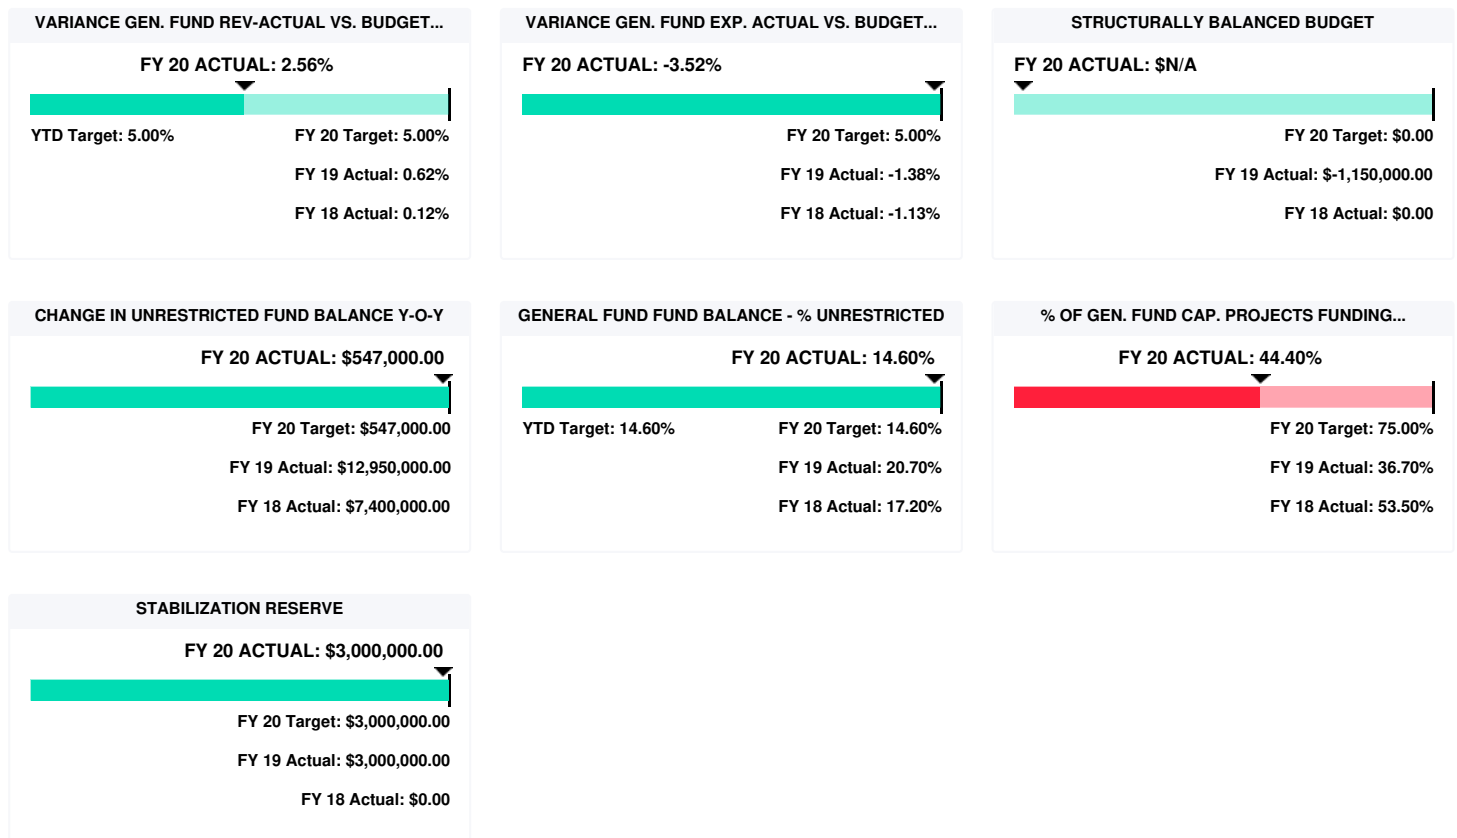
VARIANCE GEN. FUND REV-ACTUAL VS. BUDGET...

FY 20 ACTUAL: 2.56%

YTD Target: 5.00%

FY 20 Target: 5.00%

FY 19 Actual: 0.62%

FY 18 Actual: 0.12%

VARIANCE GEN. FUND EXP. ACTUAL VS. BUDGET...

FY 20 ACTUAL: -3.52%

FY 20 Target: 5.00%

FY 19 Actual: -1.38%

FY 18 Actual: -1.13%

STRUCTURALLY BALANCED BUDGET

FY 20 ACTUAL: $N/A

FY 20 Target: $0.00

FY 19 Actual: $-1,150,000.00

FY 18 Actual: $0.00

CHANGE IN UNRESTRICTED FUND BALANCE Y-O-Y

FY 20 ACTUAL: $547,000.00

FY 20 Target: $547,000.00

FY 19 Actual: $12,950,000.00

FY 18 Actual: $7,400,000.00

GENERAL FUND FUND BALANCE - % UNRESTRICTED

FY 20 ACTUAL: 14.60%

YTD Target: 14.60%

FY 20 Target: 14.60%

FY 19 Actual: 20.70%

FY 18 Actual: 17.20%

% OF GEN. FUND CAP. PROJECTS FUNDING...

FY 20 ACTUAL: 44.40%

FY 20 Target: 75.00%

FY 19 Actual: 36.70%

FY 18 Actual: 53.50%

STABILIZATION RESERVE

FY 20 ACTUAL: $3,000,000.00

FY 20 Target: $3,000,000.00

FY 19 Actual: $3,000,000.00

FY 18 Actual: $0.00